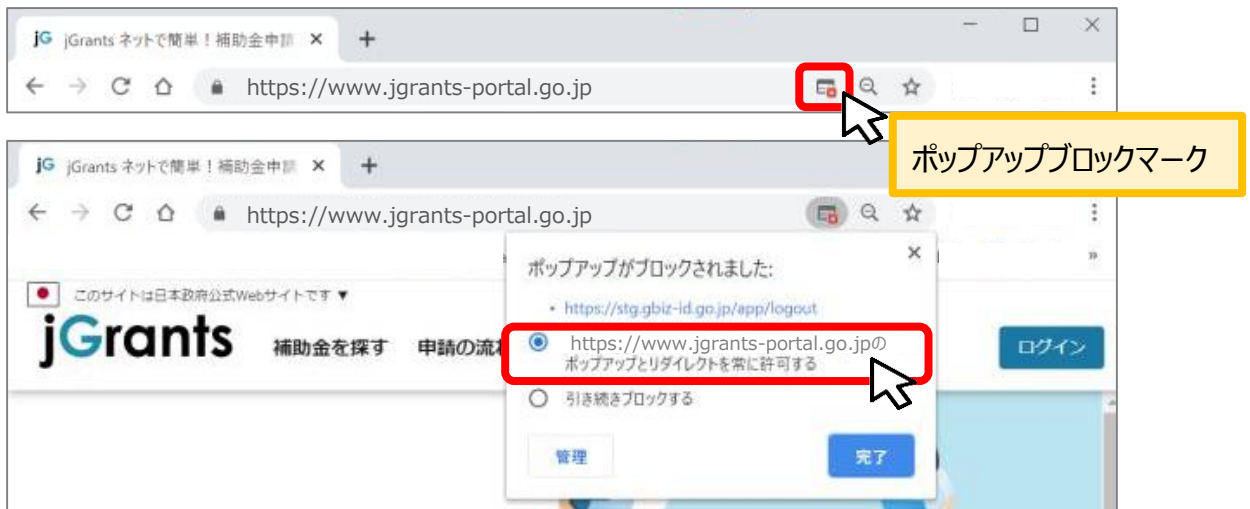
jG jGrants ネットで簡単！補助金申請 ×
+
https://www.jgrants-portal.go.jp

ポップアップブロックマーク

jG jGrants ネットで簡単！補助金申請 ×
+
https://www.jgrants-portal.go.jp

このサイトは日本政府公式Webサイトです ▼
jGrants
補助金を探す
申請の流れ
ログイン

ポップアップがブロックされました:
• https://stg.gbiz-id.go.jp/app/logout
https://www.jgrants-portal.go.jpのポップアップとリダイレクトを常に許可する
引き続きブロックする
管理
完了